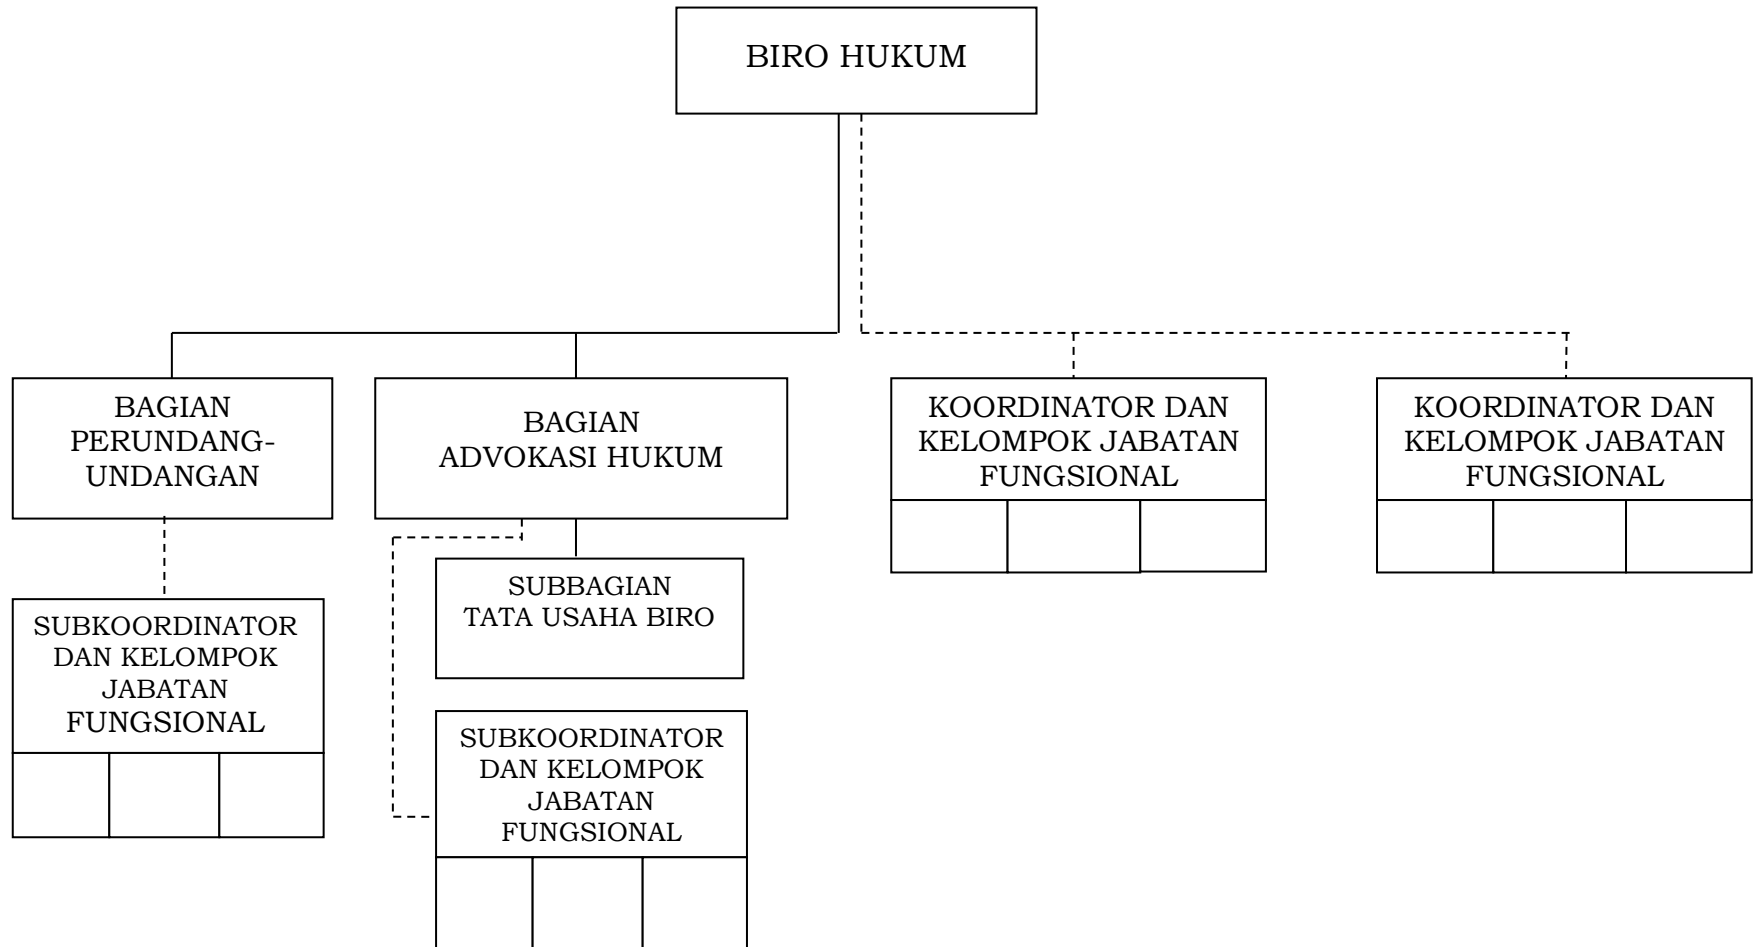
BIRO HUKUM

BAGIAN PERUNDANG-UNDANGAN

BAGIAN ADVOKASI HUKUM

KOORDINATOR DAN KELOMPOK JABATAN FUNGSIONAL

KOORDINATOR DAN KELOMPOK JABATAN FUNGSIONAL

SUBKOORDINATOR DAN KELOMPOK JABATAN FUNGSIONAL

SUBBAGIAN TATA USAHA BIRO

SUBKOORDINATOR DAN KELOMPOK JABATAN FUNGSIONAL